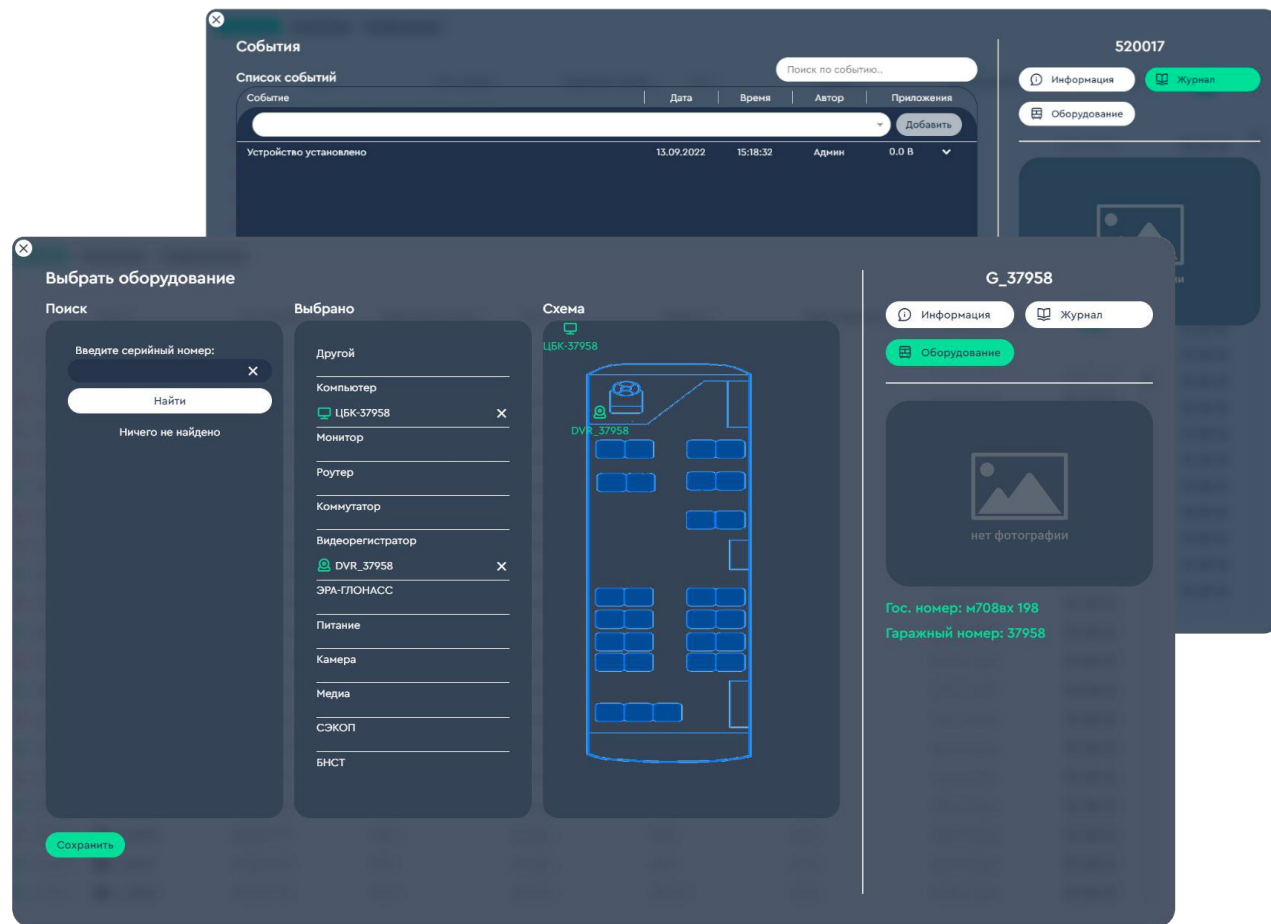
События

Список событий

Поиск по событию...

| Событие | Дата | Время | Автор | Приложения |
|---|---|---|---|---|
| Устройство установлено | 13.09.2022 | 15:18:32 | Админ | 0.0 B |

Добавить

520017

Информация

Журнал

Оборудование

Выбрать оборудование

Поиск

Введите серийный номер:

Найти

Ничего не найдено

Выбрано

Другой

Компьютер

ЦБК-37958

Монитор

Роутер

Коммутатор

Видеорегистратор

DVR_37958

ЭРА-ГЛОНАСС

Питание

Камера

Медиа

СЭКОП

БНСТ

Схема

ЦБК-37958

DVR_37958

G_37958

Информация

Журнал

Оборудование

нет фотографии

Гос. номер: м708вх 198

Гаражный номер: 37958

Сохранить